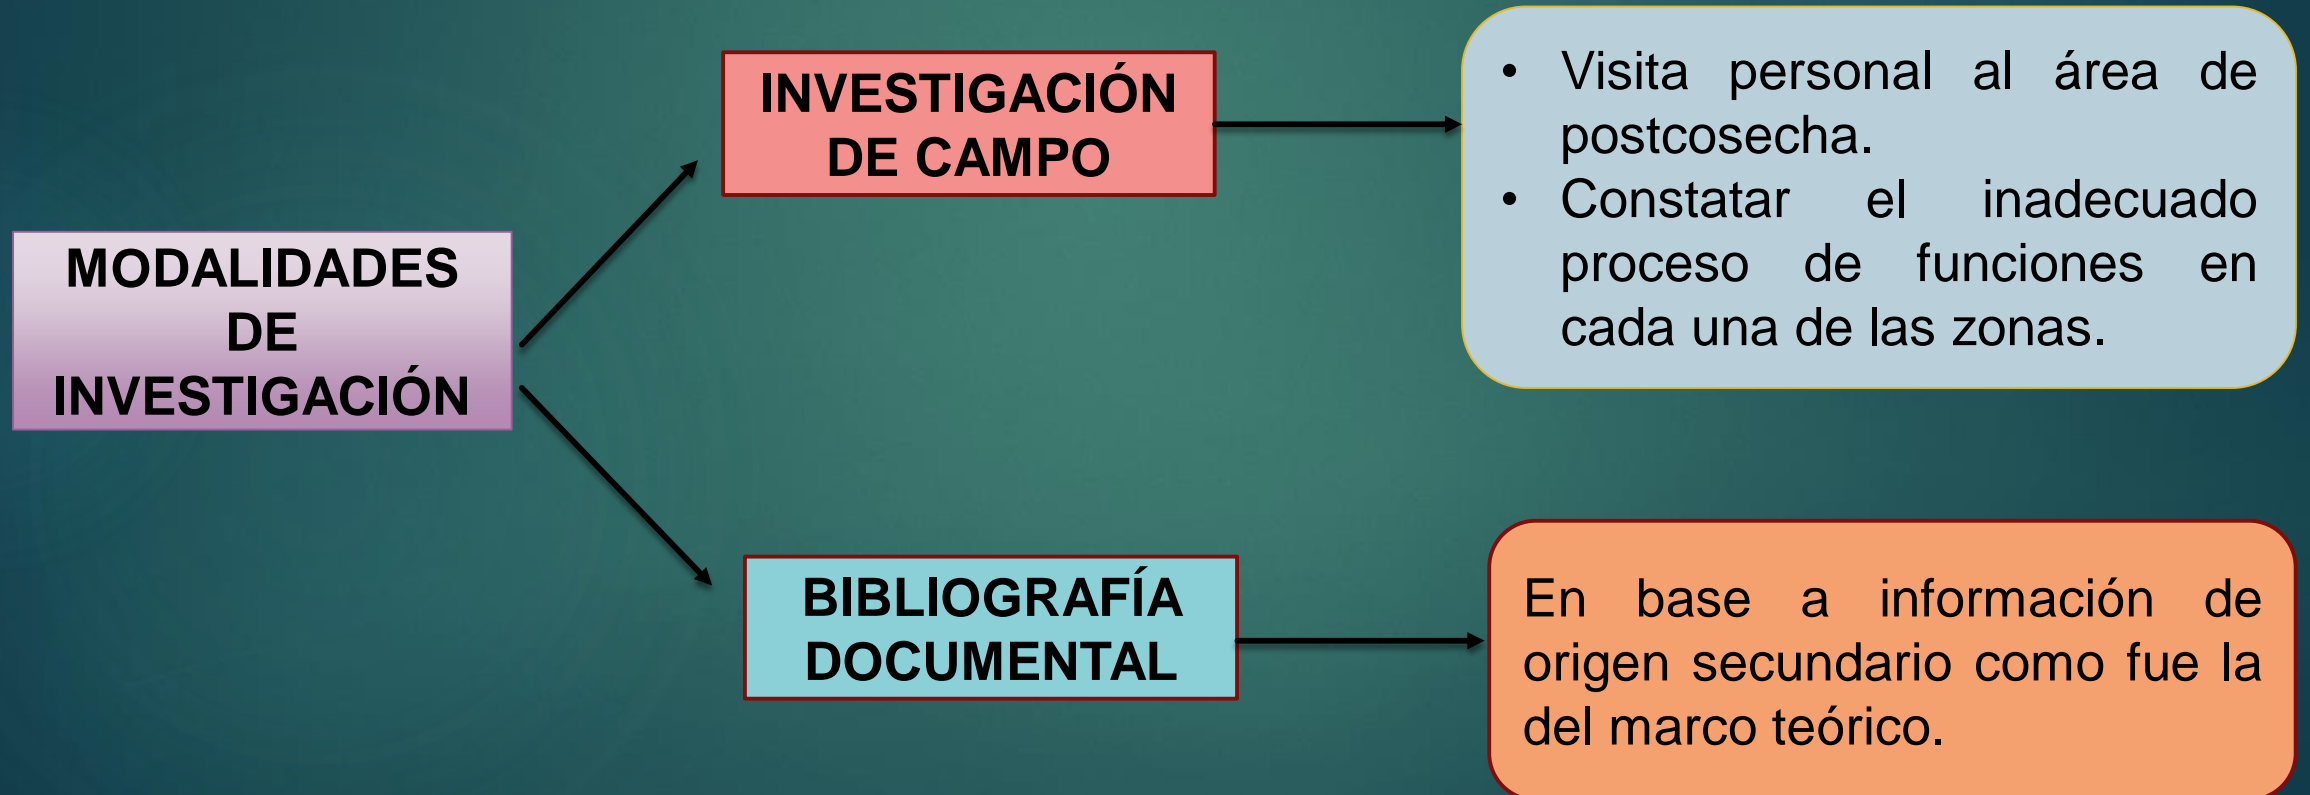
MODALIDADES DE INVESTIGACIÓN

INVESTIGACIÓN DE CAMPO

- Visita personal al área de postcosecha.
- Constatar el inadecuado proceso de funciones en cada una de las zonas.

BIBLIOGRAFÍA DOCUMENTAL

En base a información de origen secundario como fue la del marco teórico.